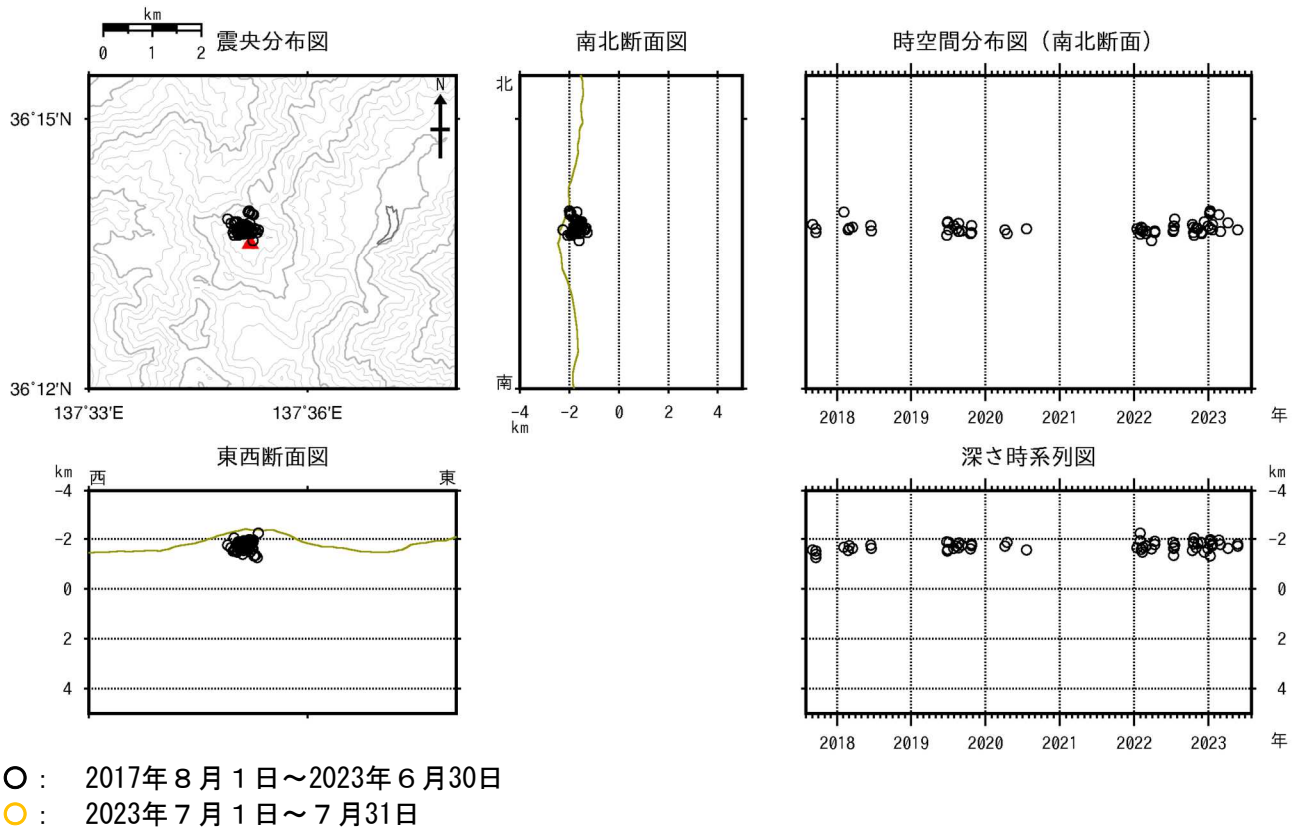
km
0 1 2
震央分布図

N

36°15'N
36°12'N
137°33'E 137°36'E

南北断面図
北
南
-4 km -2 0 2 4

時空間分布図（南北断面）
2018 2019 2020 2021 2022 2023 年

東西断面図
km
西 東
-4
-2
0
2
4

深さ時系列図
km
-4
-2
0
2
4
2018 2019 2020 2021 2022 2023 年

○： 2017年８月１日～2023年６月30日
○： 2023年７月１日～７月31日